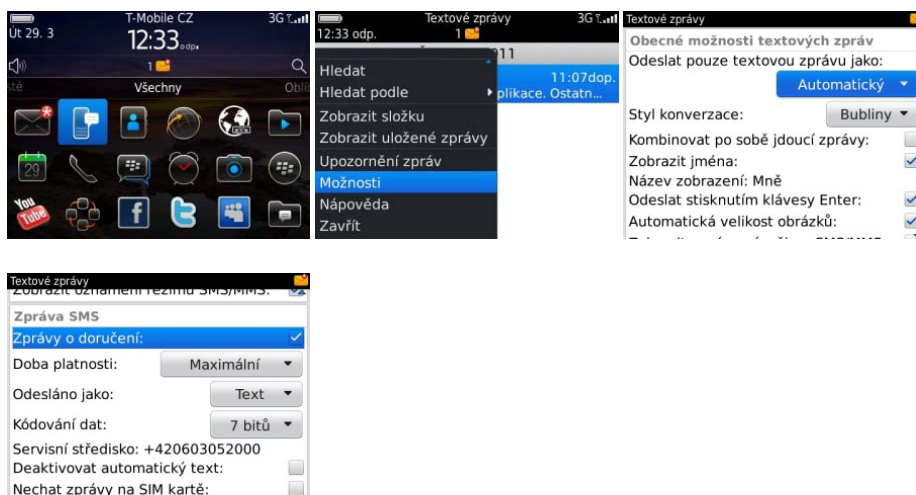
Út 29. 3
T-Mobile CZ
3G
12:33 odp.
1
sté
Všechny
Obli
29
You Tube

12:33 odp.
Textové zprávy
3G
1
011
Hledat
Hledat podle
Zobrazit složku
Zobrazit uložené zprávy
Upozornění zpráv
Možnosti
Nápověda
Zavřít
11:07dop.
plikace. Ostatn...

Textové zprávy
Obecné možnosti textových zpráv
Odeslat pouze textovou zprávu jako:
Automatický
Styl konverzace:
Bubliny
Kombinovat po sobě jdoucí zprávy:
Zobrazit jména:
Název zobrazení: Mně
Odeslat stisknutím klávesy Enter:
Automatická velikost obrázků:
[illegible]

Textové zprávy
Zobrazit oznámení režimu SMS/MMS:
Zpráva SMS
Zprávy o doručení:
Doba platnosti:
Maximální
Odesláno jako:
Text
Kódování dat:
7 bitů
Servisní středisko: +420603052000
Deaktivovat automatický text:
Nechat zprávy na SIM kartě: